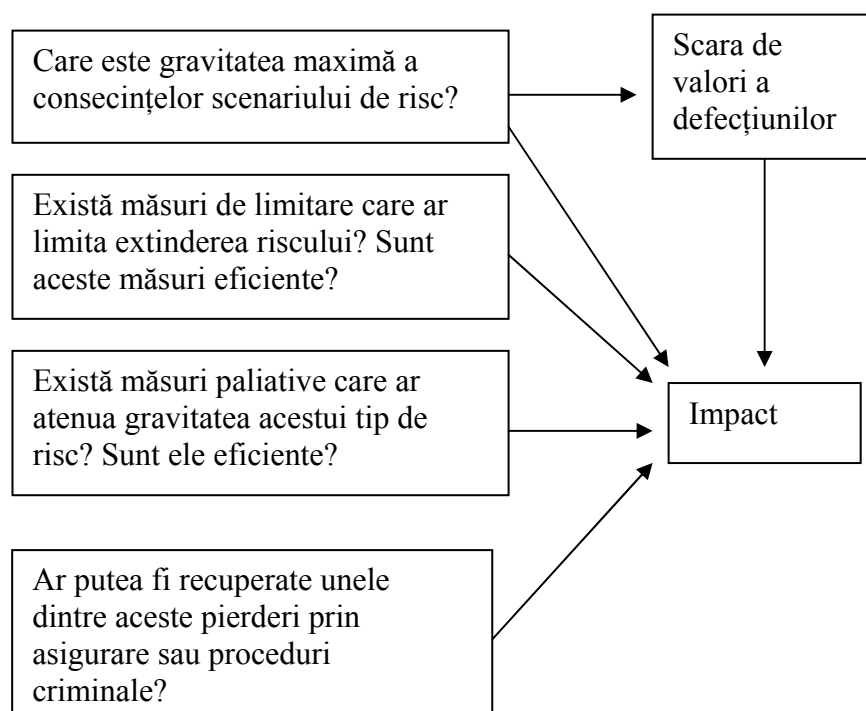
Care este gravitatea maximă a consecinţelor scenariului de risc?

Scara de valori a defecţiunilor

Există măsuri de limitare care ar limita extinderea riscului? Sunt aceste măsuri eficiente?

Există măsuri paliative care ar atenua gravitatea acestui tip de risc? Sunt ele eficiente?

Impact

Ar putea fi recuperate unele dintre aceste pierderi prin asigurare sau proceduri criminale?